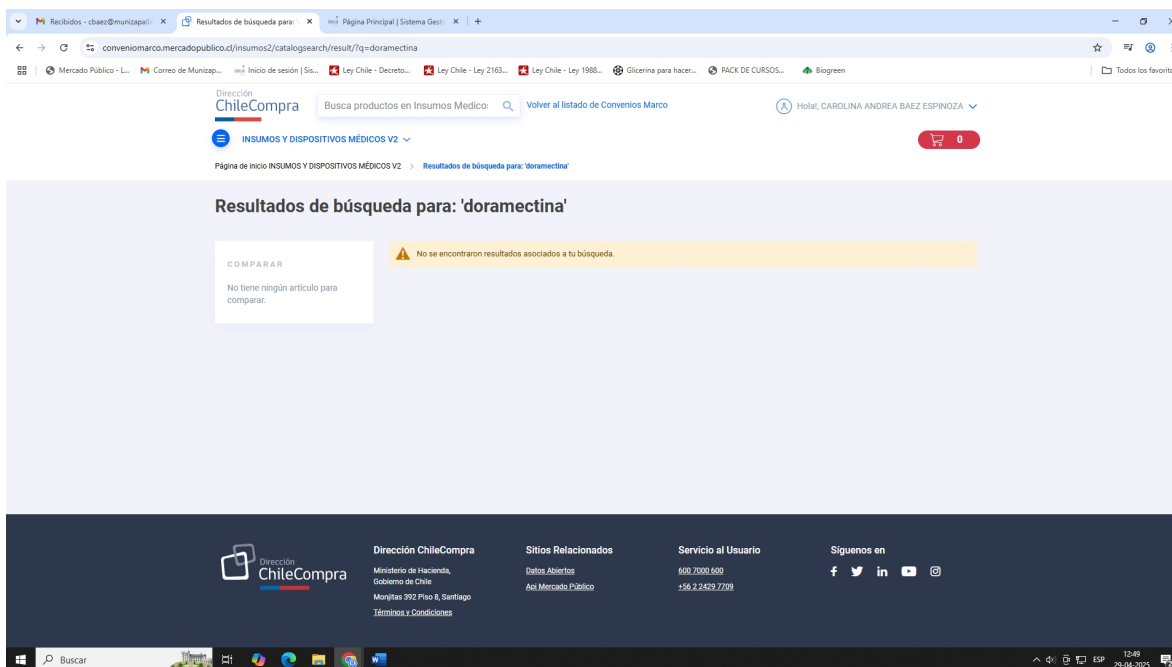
Recibidos - cbaez@munizapalla ×
Resultados de búsqueda para: ×
Página Principal | Sistema Gesti ×
+

conveniomarco.mercadopublico.cl/insumos2/catalogsearch/result/?q=doramectina

Mercado Público - L... Correo de Munizap... Inicio de sesión | Sis... Ley Chile - Decreto... Ley Chile - Ley 2163... Ley Chile - Ley 1988... Glicerina para hacer... PACK DE CURSOS... Biogreen
Todos los favorito

Dirección ChileCompra
Busca productos en Insumos Medicos
Volver al listado de Convenios Marco
Hola!, CAROLINA ANDREA BAEZ ESPINOZA

INSUMOS Y DISPOSITIVOS MÉDICOS V2
0

Página de inicio INSUMOS Y DISPOSITIVOS MÉDICOS V2 > Resultados de búsqueda para: 'doramectina'

Resultados de búsqueda para: 'doramectina'

COMPARAR
No tiene ningún artículo para comparar.

No se encontraron resultados asociados a tu búsqueda.

Dirección ChileCompra

Dirección ChileCompra
Ministerio de Hacienda, Gobierno de Chile
Monjitas 392 Piso 8, Santiago
Términos y Condiciones

Sitios Relacionados
Datos Abiertos
Api Mercado Público

Servicio al Usuario
600 7000 600
+56 2 2429 7709

Síguenos en

Buscar
ESP 12:49 29-04-2025